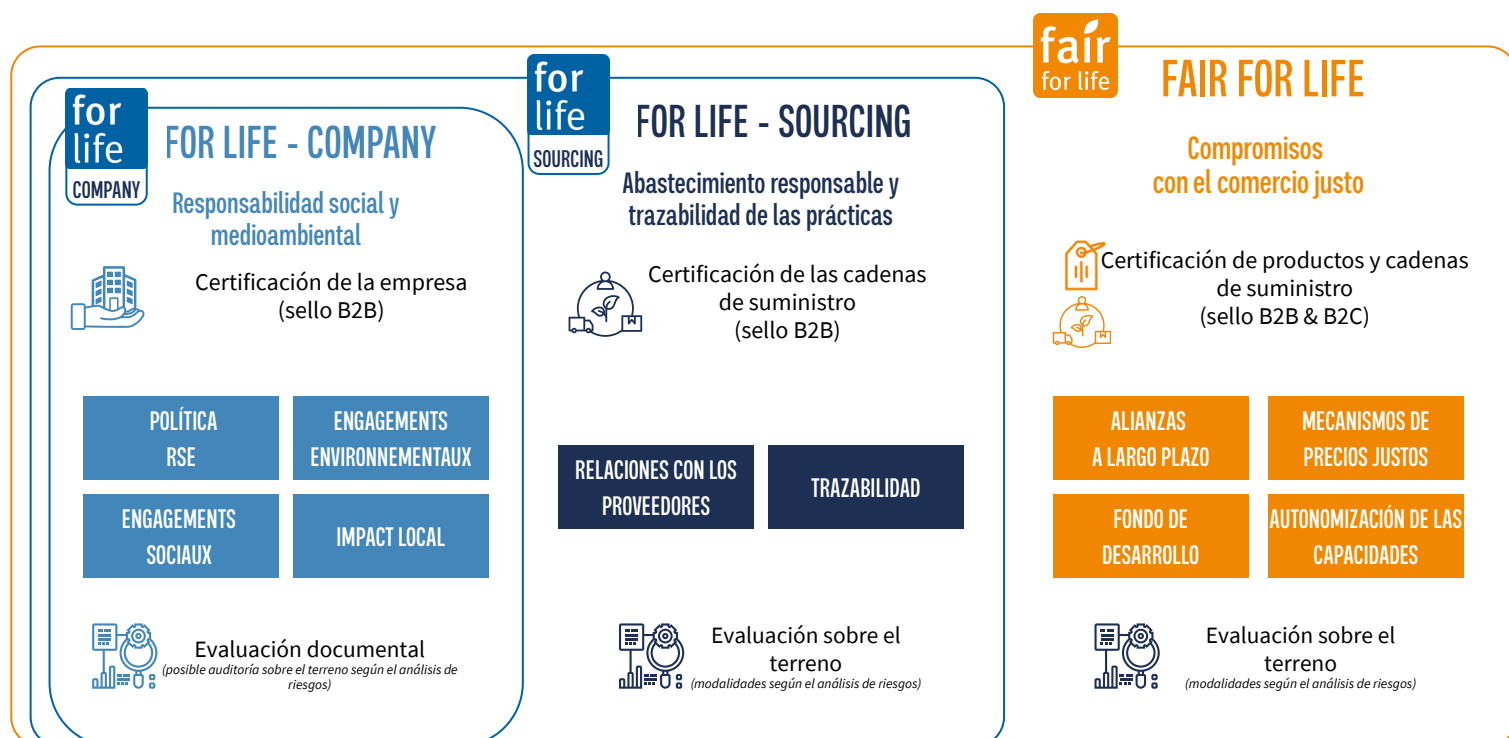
for life COMPANY

FOR LIFE - COMPANY

Responsabilidad social y medioambiental

Certificación de la empresa (sello B2B)

| POLÍTICA RSE | ENGAGEMENTS ENVIRONNEMENTAUX |
|---|---|
| ENGAGEMENTS SOCIAUX | IMPACT LOCAL |

Evaluación documental
(posible auditoría sobre el terreno según el análisis de riesgos)

for life SOURCING

FOR LIFE - SOURCING

Abastecimiento responsable y trazabilidad de las prácticas

Certificación de las cadenas de suministro (sello B2B)

| RELACIONES CON LOS PROVEEDORES | TRAZABILIDAD |
|---|---|

Evaluación sobre el terreno
(modalidades según el análisis de riesgos)

fair for life

FAIR FOR LIFE

Compromisos con el comercio justo

Certificación de productos y cadenas de suministro (sello B2B & B2C)

| ALIANZAS A LARGO PLAZO | MECANISMOS DE PRECIOS JUSTOS |
|---|---|
| FONDO DE DESARROLLO | AUTONOMIZACIÓN DE LAS CAPACIDADES |

Evaluación sobre el terreno
(modalidades según el análisis de riesgos)